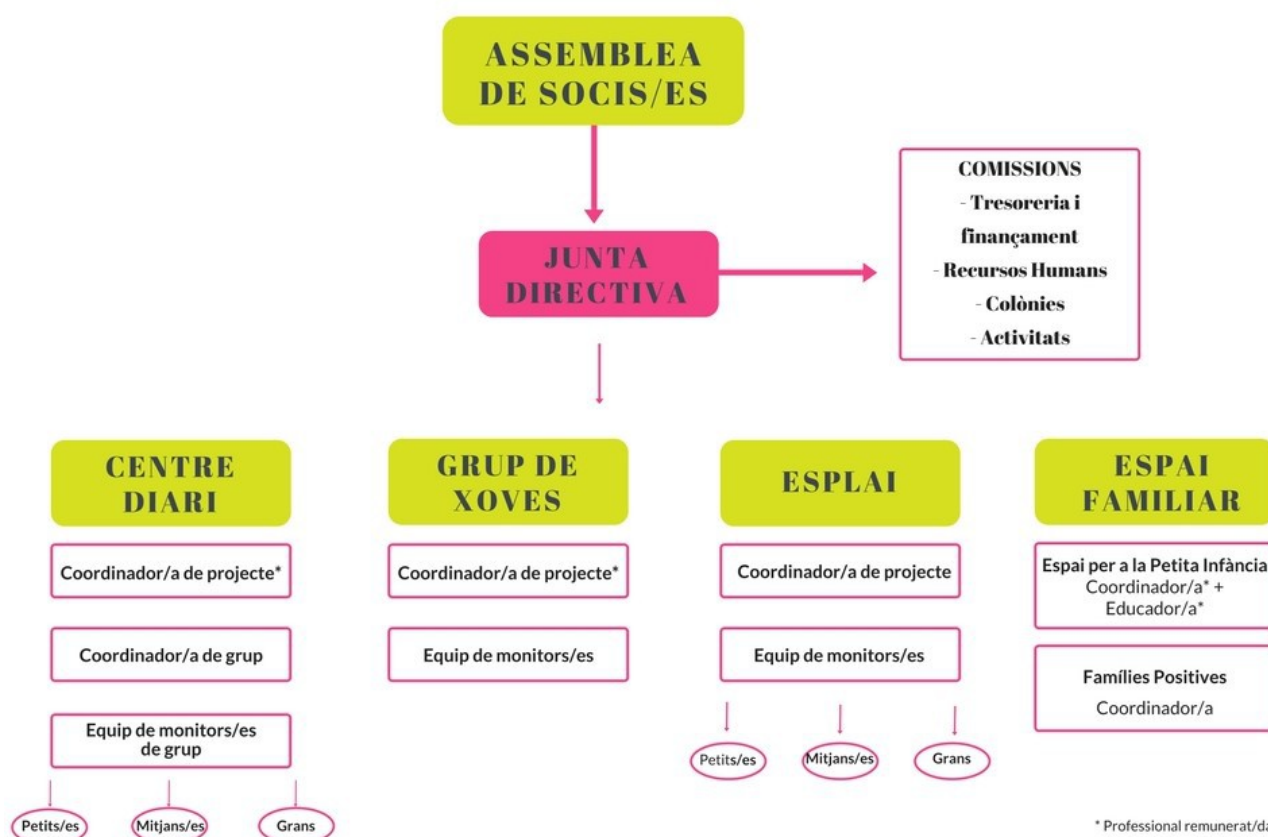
ASSEMBLEA DE SOCIS/ES

JUNTA DIRECTIVA

COMISSIONS
- Tresoreria i finançament
- Recursos Humans
- Colònies
- Activitats

CENTRE DIARI

Coordinador/a de projecte*

Coordinador/a de grup

Equip de monitors/es de grup

Petits/es

Mitjans/es

Grans

GRUP DE XOVES

Coordinador/a de projecte*

Equip de monitors/es

ESPLAI

Coordinador/a de projecte

Equip de monitors/es

Petits/es

Mitjans/es

Grans

ESPAI FAMILIAR

Espai per a la Petita Infància
Coordinador/a* + Educador/a*

Famílies Positives
Coordinador/a

* Professional remunerat/d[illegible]